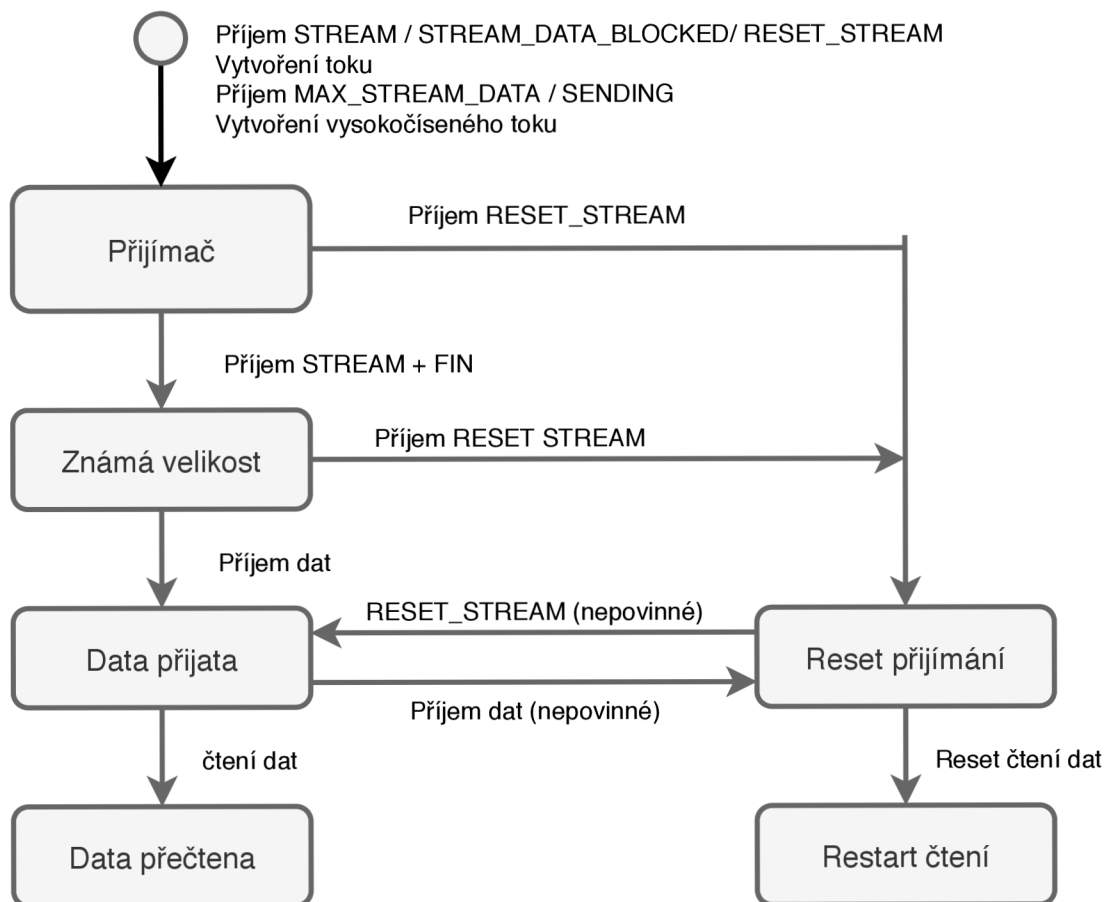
Příjem STREAM / STREAM_DATA_BLOCKED/ RESET_STREAM
Vytvoření toku
Příjem MAX_STREAM_DATA / SENDING
Vytvoření vysokočíseného toku

Příjem RESET_STREAM

Přijímač

Příjem STREAM + FIN

Příjem RESET STREAM

Známá velikost

Příjem dat

RESET_STREAM (nepovinné)

Data přijata

Reset přijímání

Příjem dat (nepovinné)

čtení dat

Reset čtení dat

Data přečtena

Restart čtení